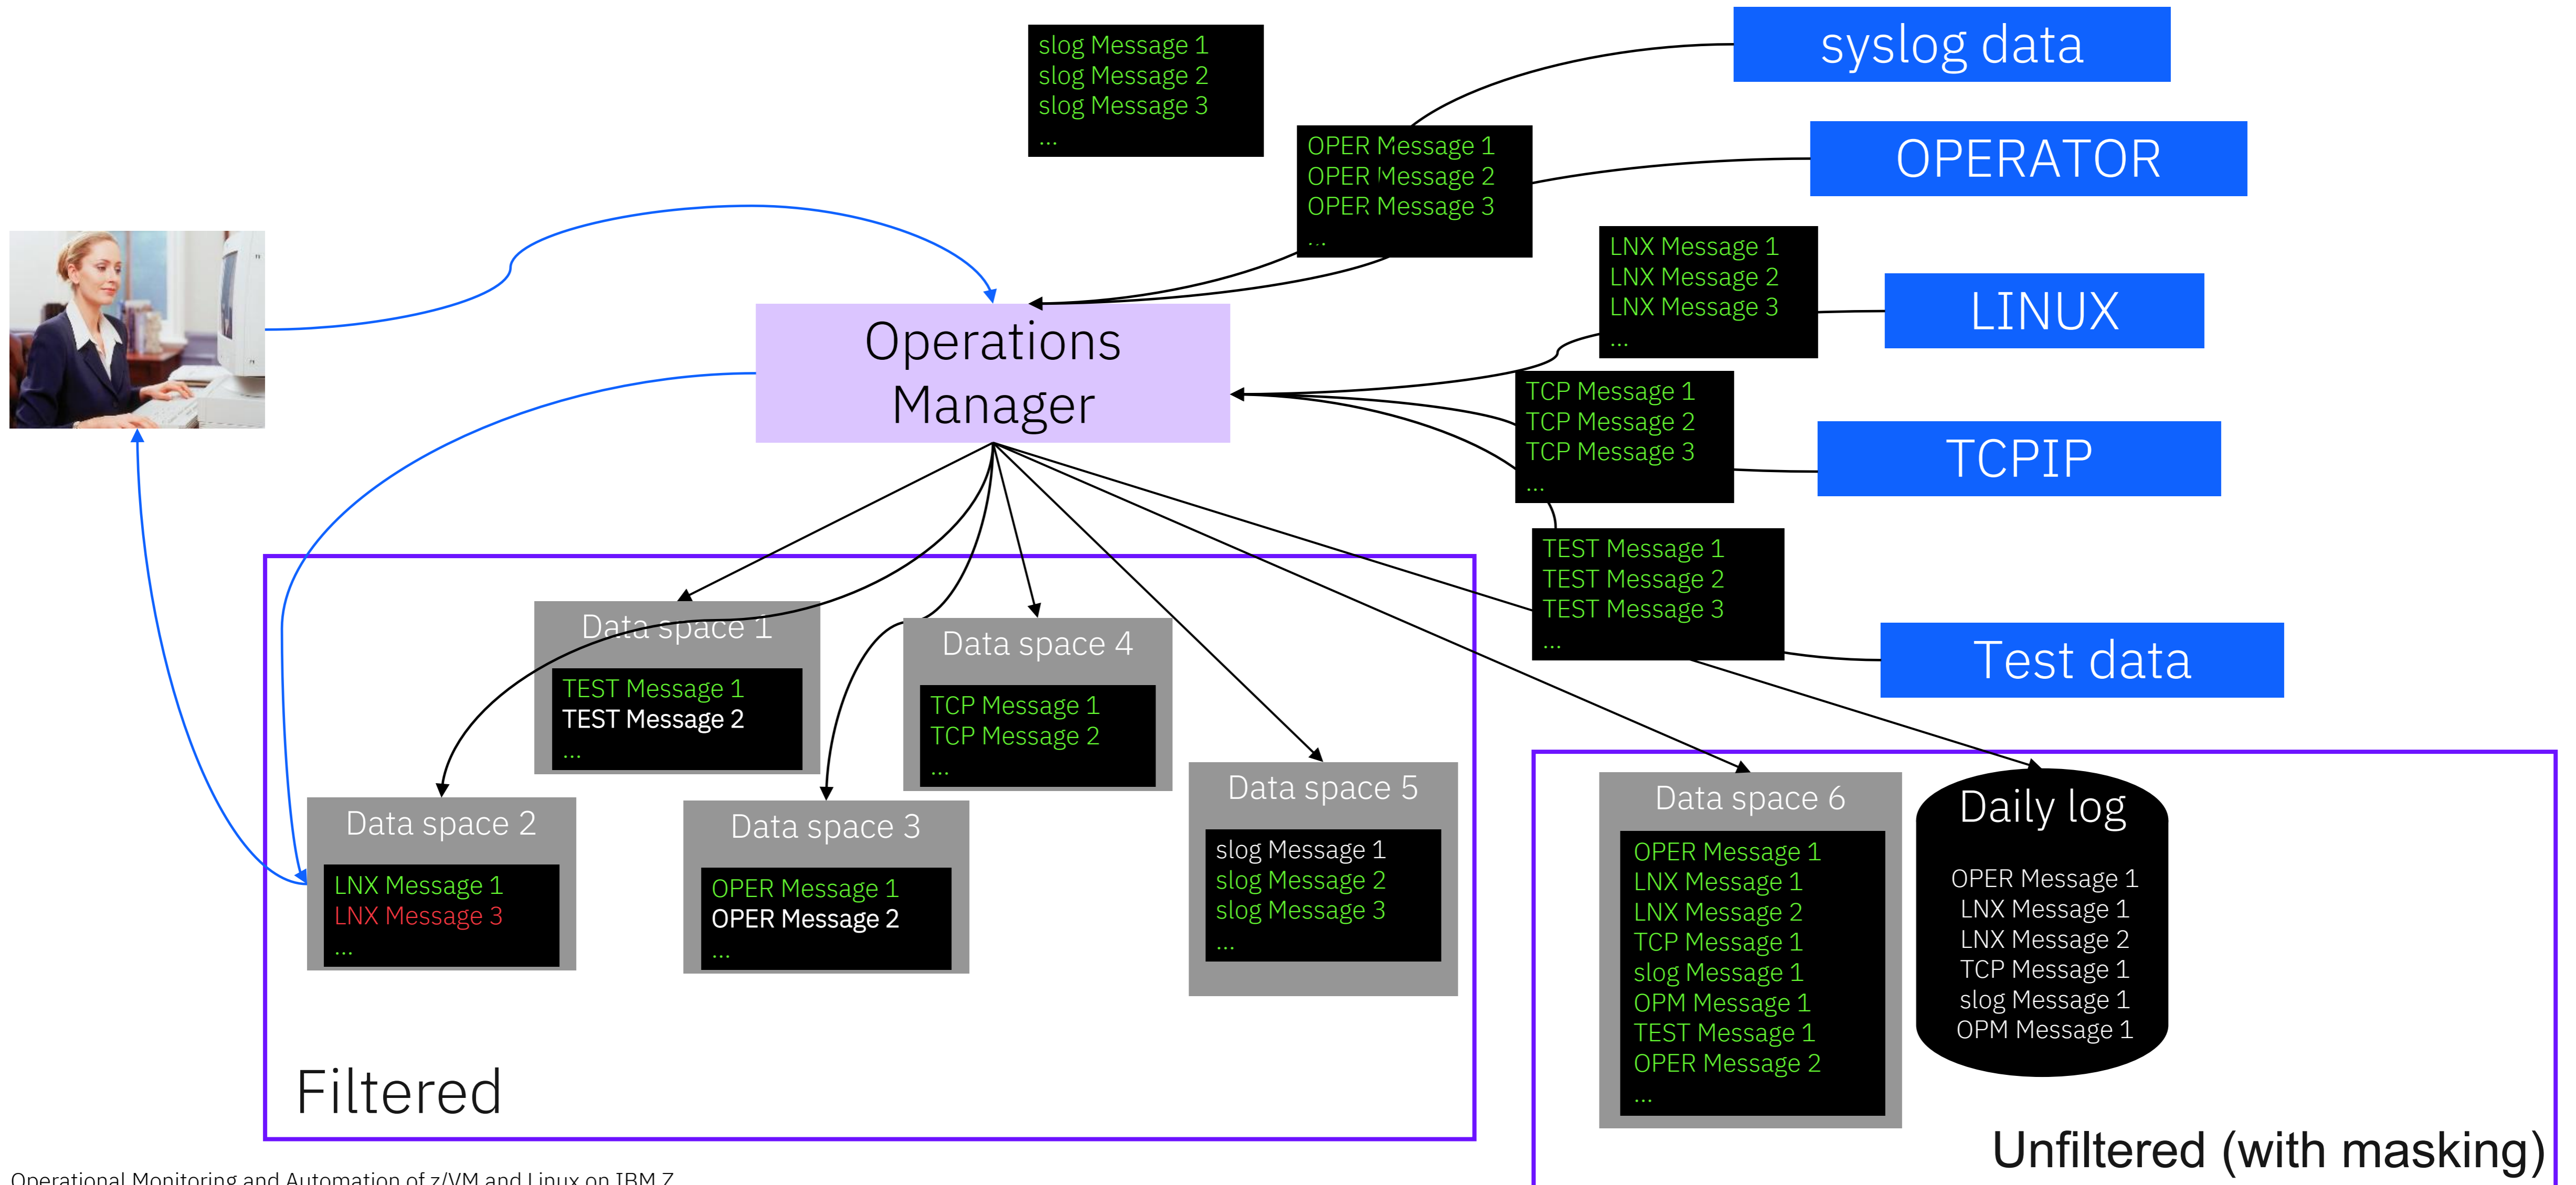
slog Message 1
slog Message 2
slog Message 3
...

syslog data

OPER Message 1
OPER Message 2
OPER Message 3
...

OPERATOR

LNX Message 1
LNX Message 2
LNX Message 3
...

LINUX

Operations Manager

TCP Message 1
TCP Message 2
TCP Message 3
...

TCPIP

TEST Message 1
TEST Message 2
TEST Message 3
...

Test data

Data space 1
TEST Message 1
TEST Message 2
...

Data space 4
TCP Message 1
TCP Message 2
...

Data space 2
LNX Message 1
LNX Message 3
...

Data space 3
OPER Message 1
OPER Message 2
...

Data space 5
slog Message 1
slog Message 2
slog Message 3
...

Filtered

Data space 6
OPER Message 1
LNX Message 1
LNX Message 2
TCP Message 1
slog Message 1
OPM Message 1
TEST Message 1
OPER Message 2
...

Daily log
OPER Message 1
LNX Message 1
LNX Message 2
TCP Message 1
slog Message 1
OPM Message 1

Unfiltered (with masking)

Operational Monitoring and Automation of z/VM and Linux on IBM Z